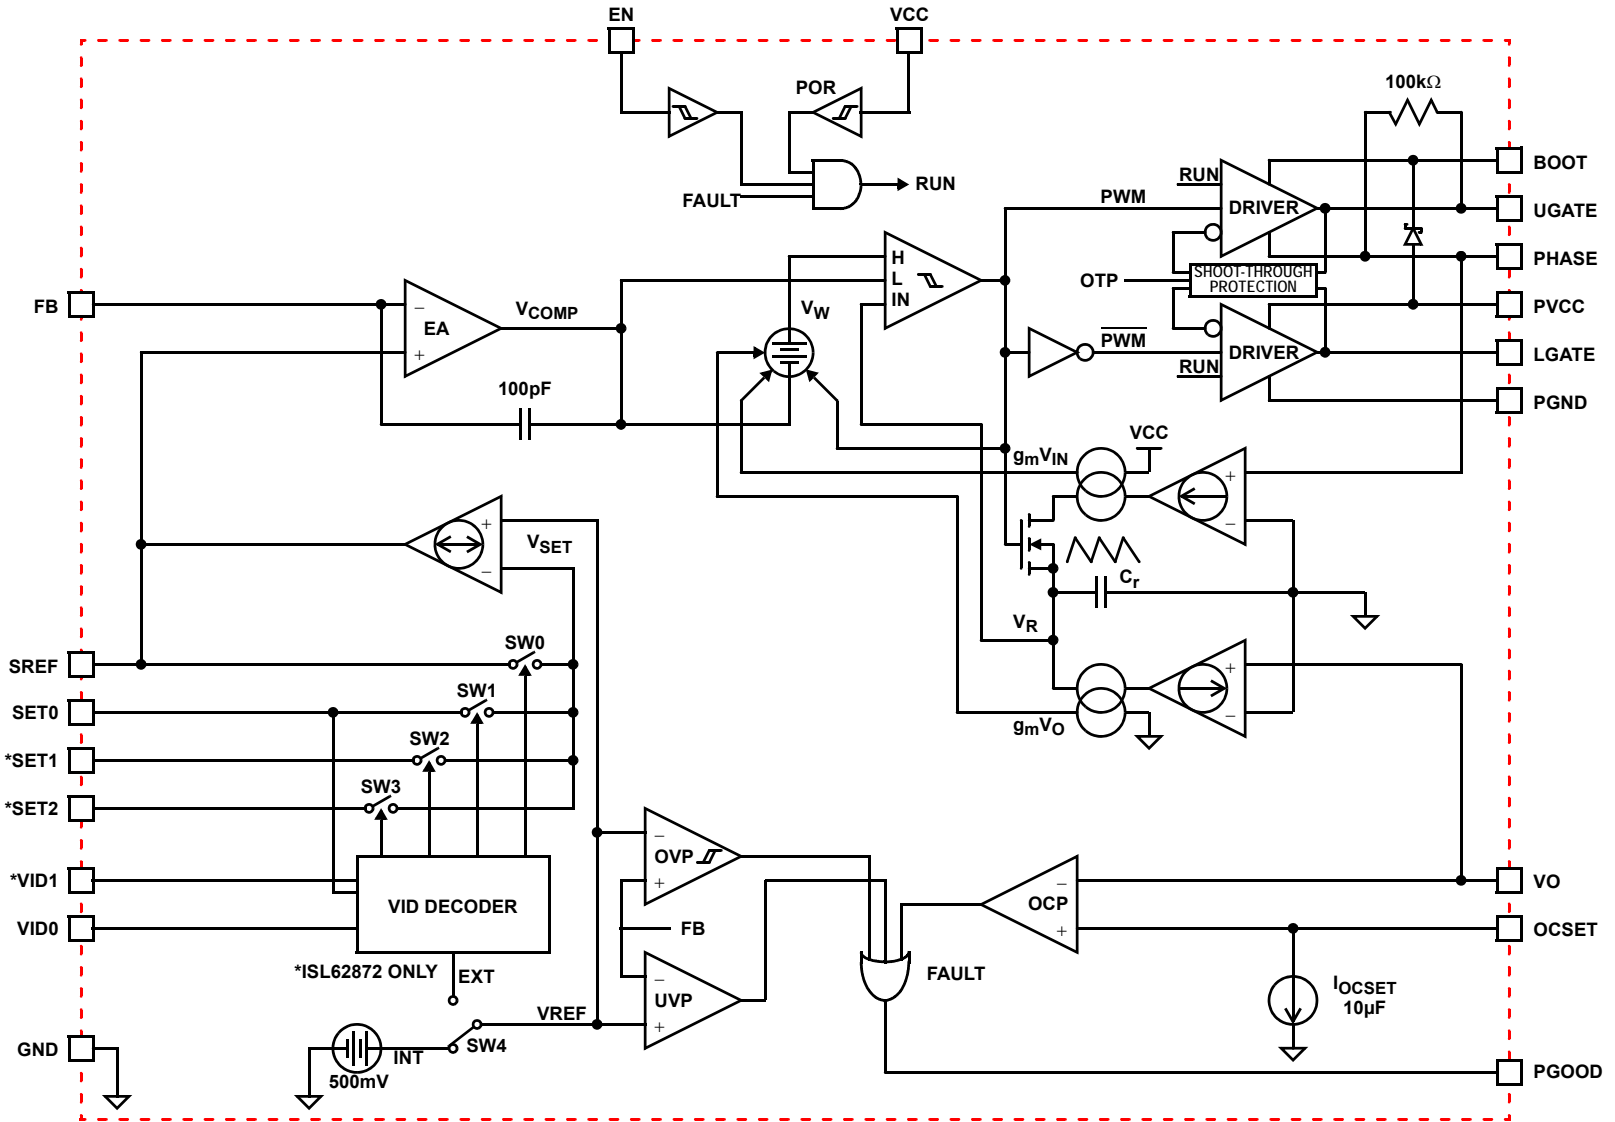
EN
VCC
POR
100kΩ
RUN
FAULT
BOOT
RUN
PWM
DRIVER
UGATE
H
L
IN
PHASE
FB
OTP
SHOOT-THROUGH PROTECTION
EA
$V_{COMP}$
$V_W$
PVCC
$\overline{PWM}$
DRIVER
LGATE
RUN
100pF
PGND
VCC
$g_mV_{IN}$
$V_{SET}$
$C_r$
$V_R$
SREF
SW0
SET0
SW1
*SET1
SW2
*SET2
SW3
$g_mV_O$
OVP
*VID1
VO
VID DECODER
OCP
FB
VID0
OCSET
FAULT
*ISL62872 ONLY
EXT
UVP
$I_{OCSET}$
10µF
VREF
GND
INT
SW4
500mV
PGOOD